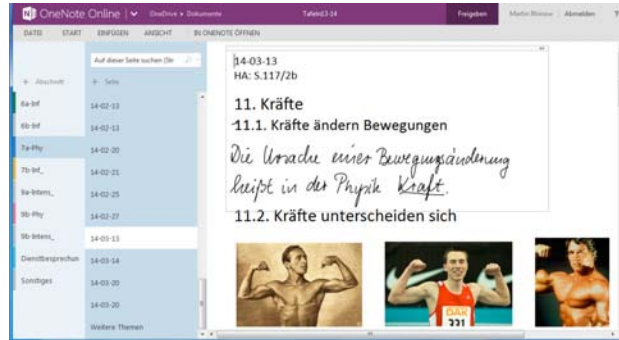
OneNote Online | OneDrive ▸ Dokumente Tafel13-14 Freigeben Martin Blesau Abmelden

DATEI START EINFÜGEN ANSICHT IN ONENOTE ÖFFNEN

Auf dieser Seite suchen (Str

+ Abschnitt + Seite

6a-Inf
6b-Inf
7a-Phy
7b-Inf_
9a-Intern_
9b-Phy
9b-Intern_
Dienstbesprechun
Sonstiges

14-02-13
14-02-13
14-02-20
14-02-21
14-02-25
14-02-27
14-03-13
14-03-14
14-03-20
14-03-20
Weitere Themen

14-03-13
HA: S.117/2b

11. Kräfte
11.1. Kräfte ändern Bewegungen

Die Ursache einer Bewegungsänderung heißt in der Physik Kraft.

11.2. Kräfte unterscheiden sich

DAK
221